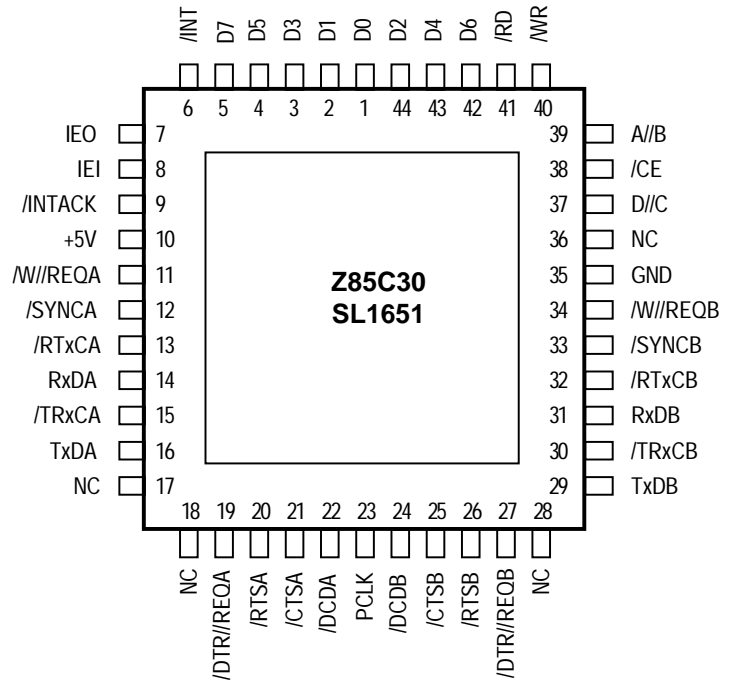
/INT D7 D5 D3 D1 D0 D2 D4 D6 /RD /WR

6 5 4 3 2 1 44 43 42 41 40

IEO 7
IEI 8
/INTACK 9
+5V 10
/W//REQA 11
/SYNCA 12
/RTxCA 13
RxDA 14
/TRxCA 15
TxDA 16
NC 17

39 A//B
38 /CE
37 D//C
36 NC
35 GND
34 /W//REQB
33 /SYNCB
32 /RTxCB
31 RxDB
30 /TRxCB
29 TxDB

Z85C30
SL1651

18 19 20 21 22 23 24 25 26 27 28

NC /DTR//REQA /RTSA /CTSA /DCDA PCLK /DCDB /CTSB /RTSB /DTR//REQB NC